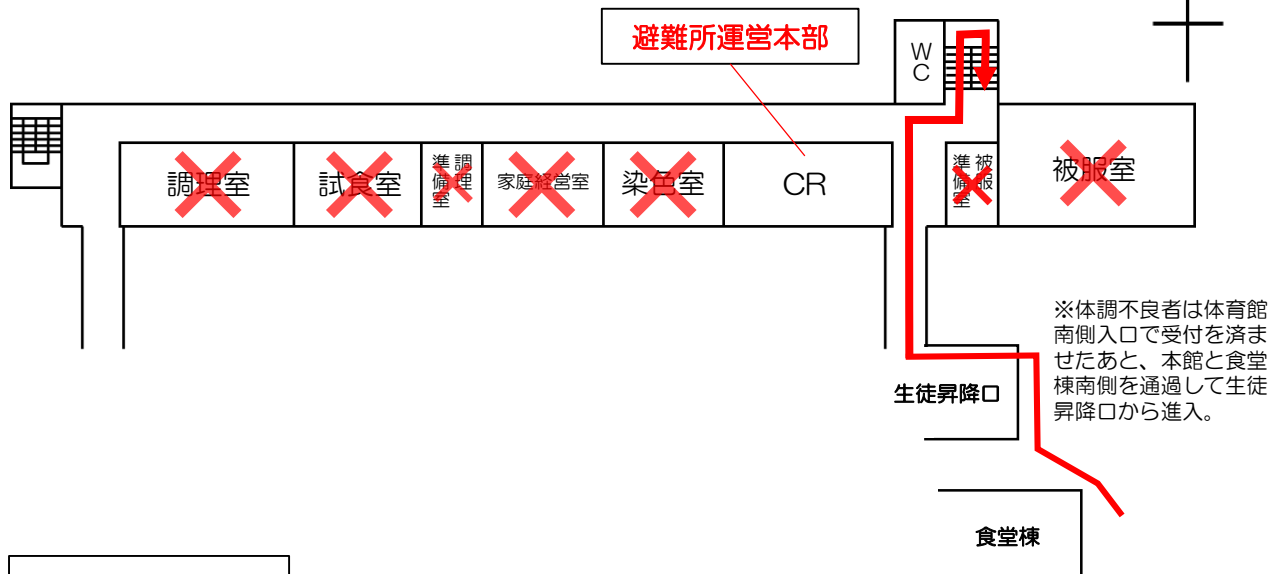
避難所運営本部

WC

調理室

試食室

調理準備室

家庭経営室

染色室

CR

被服準備室

被服室

※体調不良者は体育館南側入口で受付を済ませたあと、本館と食堂棟南側を通過して生徒昇降口から進入。

生徒昇降口

食堂棟